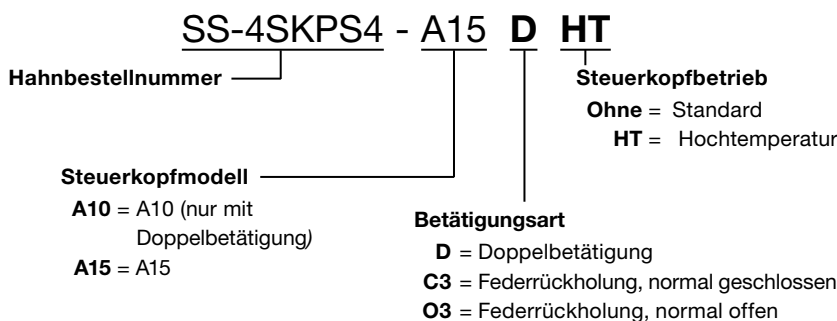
SS-4SKPS4 - A15 **D** **HT**

**Hahnbestellnummer**

**Steuerkopfbetrieb**
**Ohne** = Standard
**HT** = Hochtemperatur

**Steuerkopfmodell**
**A10** = A10 (nur mit Doppelbetätigung)
**A15** = A15

**Betätigungsart**
**D** = Doppelbetätigung
**C3** = Federrückholung, normal geschlossen
**O3** = Federrückholung, normal offen